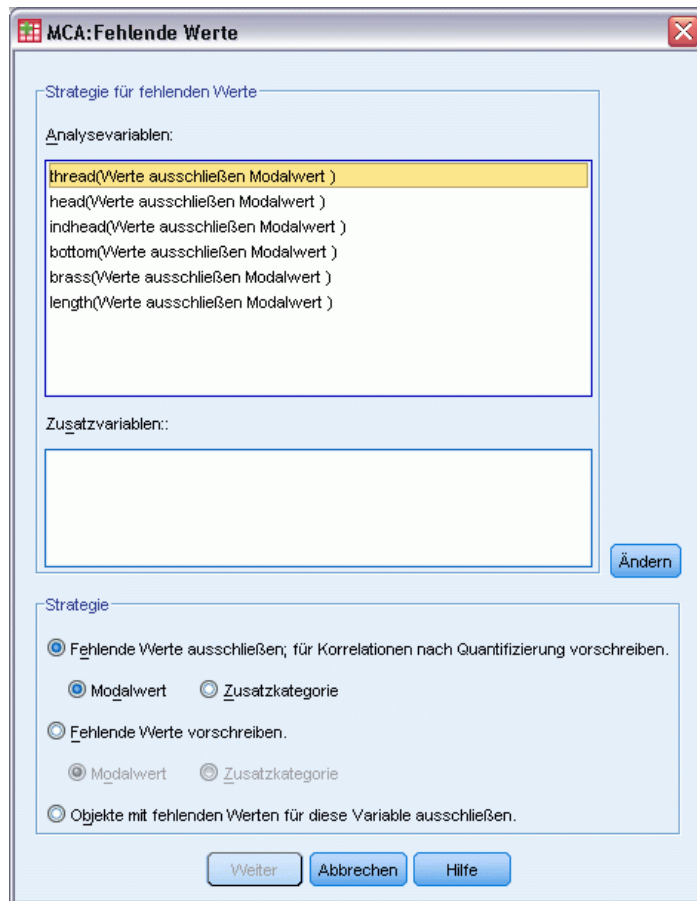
MCA:Fehlende Werte

Strategie für fehlenden Werte

Analysevariablen:

thread(Werte ausschließen Modalwert )
head(Werte ausschließen Modalwert )
indhead(Werte ausschließen Modalwert )
bottom(Werte ausschließen Modalwert )
brass(Werte ausschließen Modalwert )
length(Werte ausschließen Modalwert )

Zusatzvariablen::

Ändern

Strategie

Fehlende Werte ausschließen; für Korrelationen nach Quantifizierung vorschreiben.

Modalwert Zusatzkategorie

Fehlende Werte vorschreiben.

Modalwert Zusatzkategorie

Objekte mit fehlenden Werten für diese Variable ausschließen.

Weiter Abbrechen Hilfe